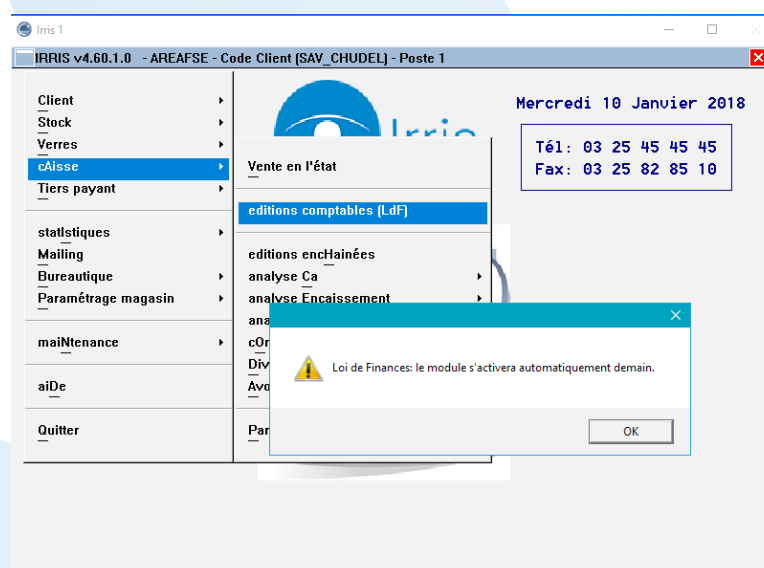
Irris 1

IRRIS v4.60.1.0 - AREAFSE - Code Client (SAV_CHUDEL) - Poste 1

Client
Stock
Verres
cAisse
Tiers payant

statIstiques
Mailing
Bureautique
Paramétrage magasin

maiNtenance

aiDe

Quitter

Vente en l'état

editions comptables (LdF)

editions encHainées
analyse Ca
analyse Encaissement
ana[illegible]
cOr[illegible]
Div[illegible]
Avo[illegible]

Par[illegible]

Irris

Mercredi 10 Janvier 2018

Tél: 03 25 45 45 45
Fax: 03 25 82 85 10

Loi de Finances: le module s'activera automatiquement demain.

OK